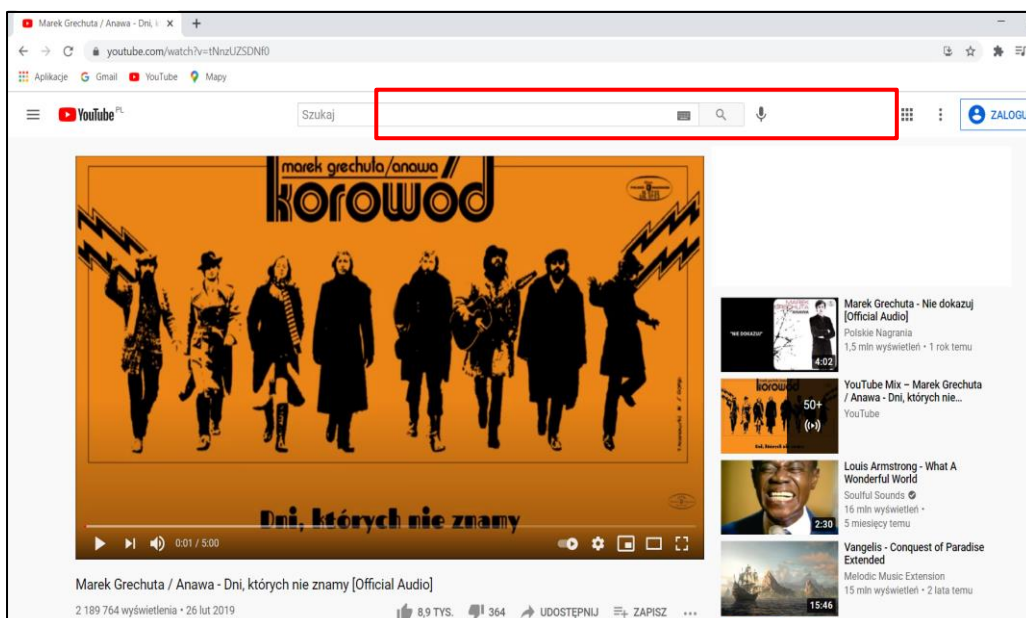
Marek Grechuta / Anawa - Dni, k ×
youtube.com/watch?v=tNnzUZSDNf0
Aplikacje Gmail YouTube Mapy
YouTube PL
Szukaj
ZALOGU

marek grechuta/anawa
korowód
Dni, których nie znamy
0:01 / 5:00

Marek Grechuta / Anawa - Dni, których nie znamy [Official Audio]
2 189 764 wyświetlenia • 26 lut 2019
8,9 TYS. 364 UDOSTĘPNIJ ZAPISZ ...

Marek Grechuta - Nie dokazuj [Official Audio]
Polskie Nagrania
1,5 mln wyświetleń • 1 rok temu
4:02

YouTube Mix – Marek Grechuta / Anawa - Dni, których nie...
YouTube
50+

Louis Armstrong - What A Wonderful World
Soulful Sounds
16 mln wyświetleń • 5 miesięcy temu
2:30

Vangelis - Conquest of Paradise Extended
Melodic Music Extension
15 mln wyświetleń • 2 lata temu
15:46